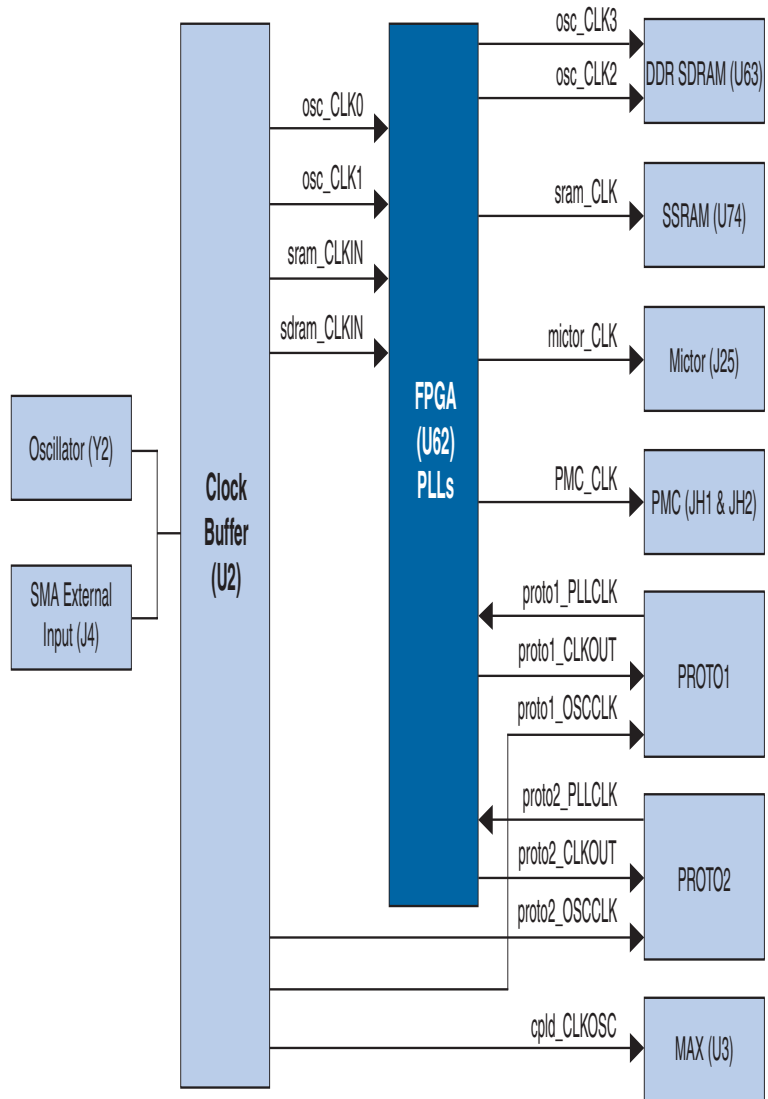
Oscillator (Y2)

SMA External Input (J4)

Clock Buffer (U2)

osc_CLK0

osc_CLK1

sram_CLKIN

sdram_CLKIN

FPGA (U62) PLLs

osc_CLK3

osc_CLK2

DDR SDRAM (U63)

sram_CLK

SSRAM (U74)

mictor_CLK

Mictor (J25)

PMC_CLK

PMC (JH1 & JH2)

proto1_PLLCLK

proto1_CLKOUT

proto1_OSCCLK

PROTO1

proto2_PLLCLK

proto2_CLKOUT

proto2_OSCCLK

PROTO2

cpld_CLKOSC

MAX (U3)